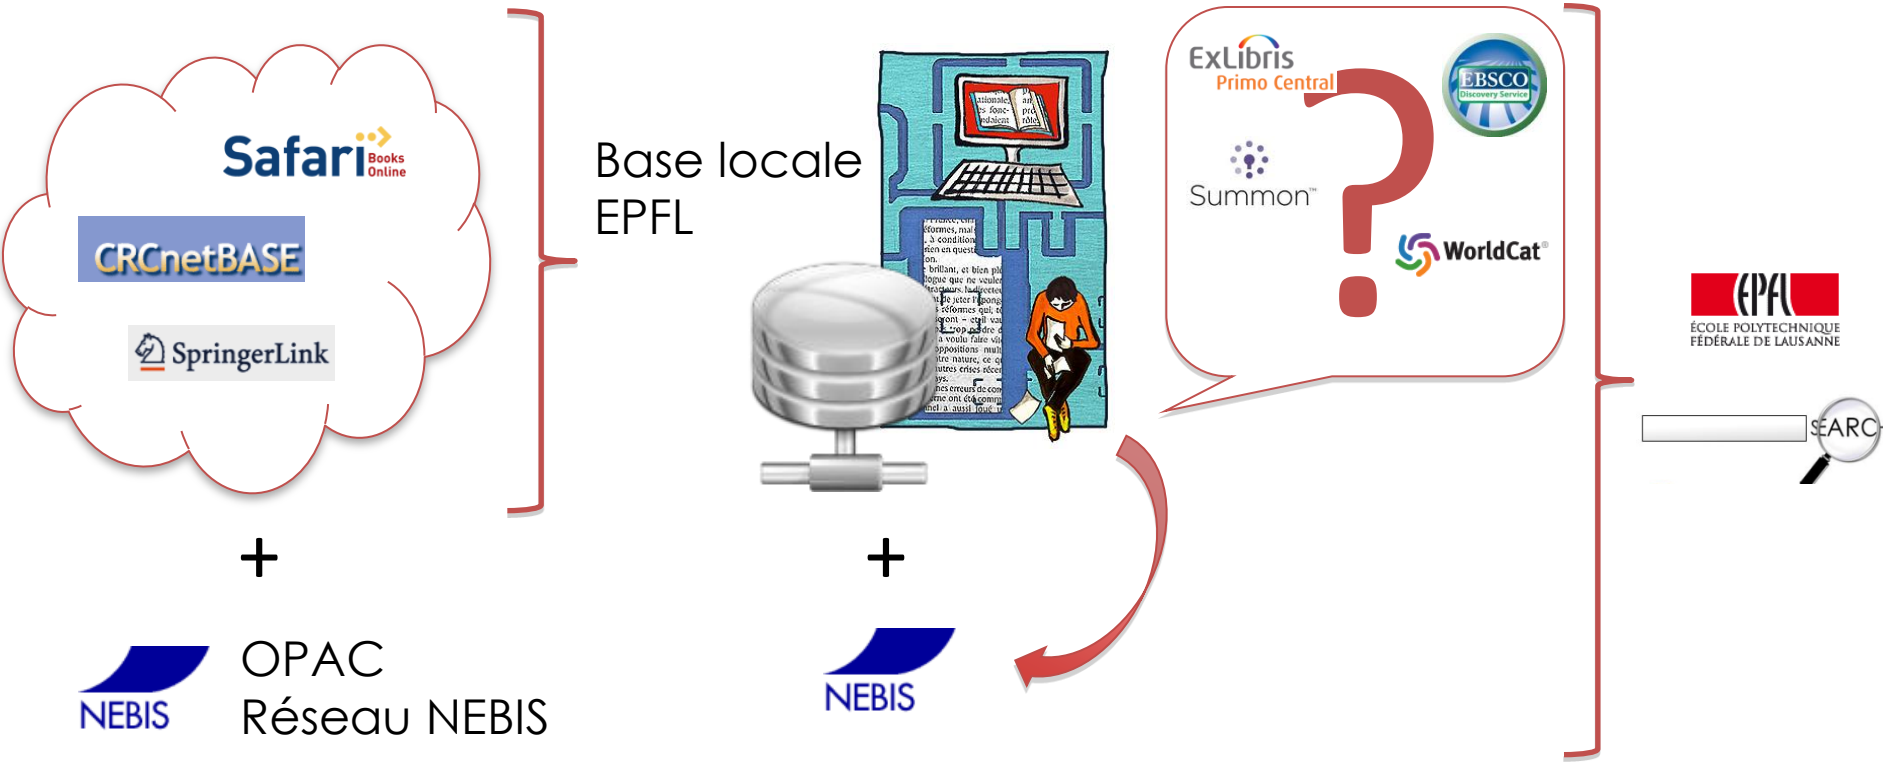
Safari Books Online

CRCnetBASE

SpringerLink

Base locale EPFL

ExLibris Primo Central

EBSCO Discovery Service

Summon

WorldCat

?

EPFL
ÉCOLE POLYTECHNIQUE FÉDÉRALE DE LAUSANNE

SEARC

+

NEBIS

OPAC
Réseau NEBIS

+

NEBIS